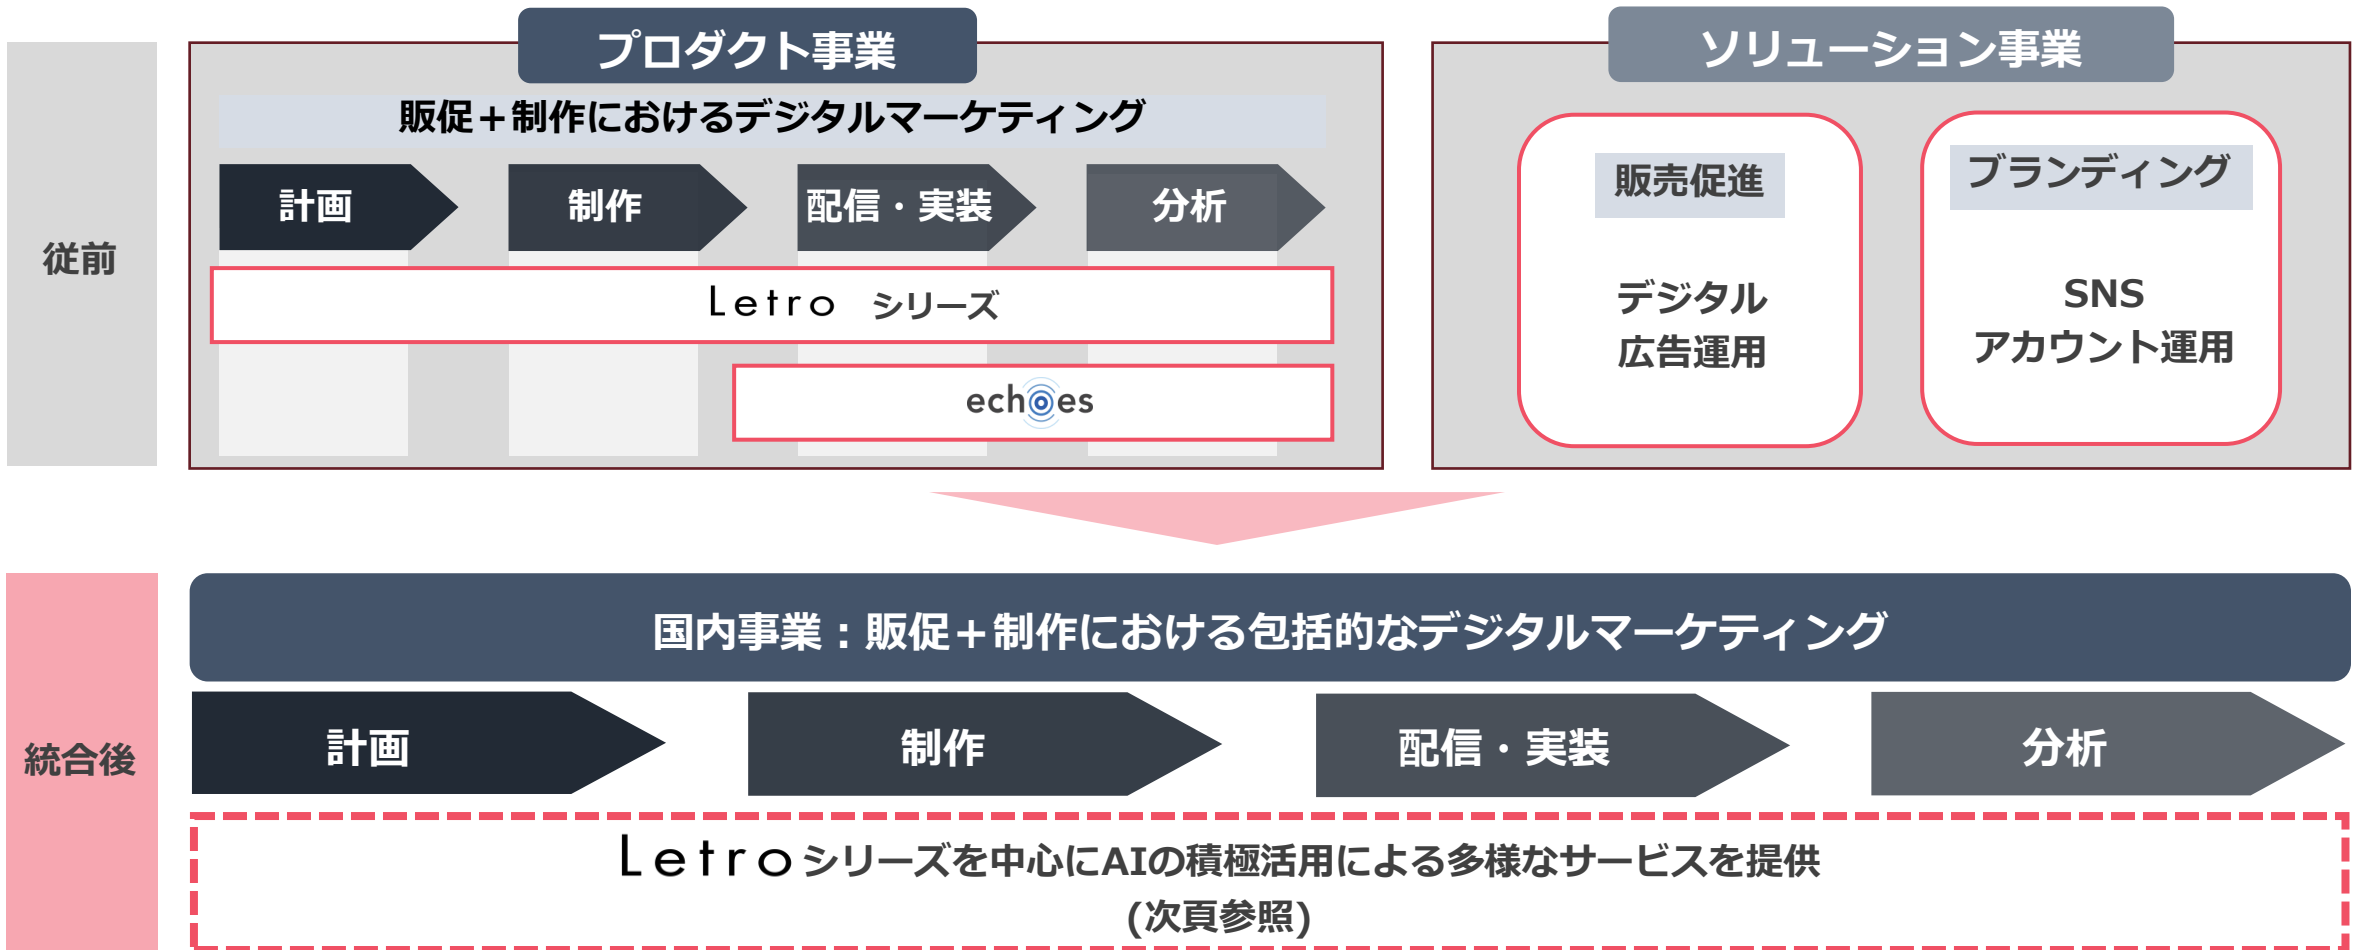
従前

プロダクト事業

販促＋制作におけるデジタルマーケティング

計画

制作

配信・実装

分析

Letro シリーズ

echoes

ソリューション事業

販売促進

デジタル広告運用

ブランディング

SNS アカウント運用

統合後

国内事業：販促＋制作における包括的なデジタルマーケティング

計画

制作

配信・実装

分析

Letroシリーズを中心にAIの積極活用による多様なサービスを提供
(次頁参照)